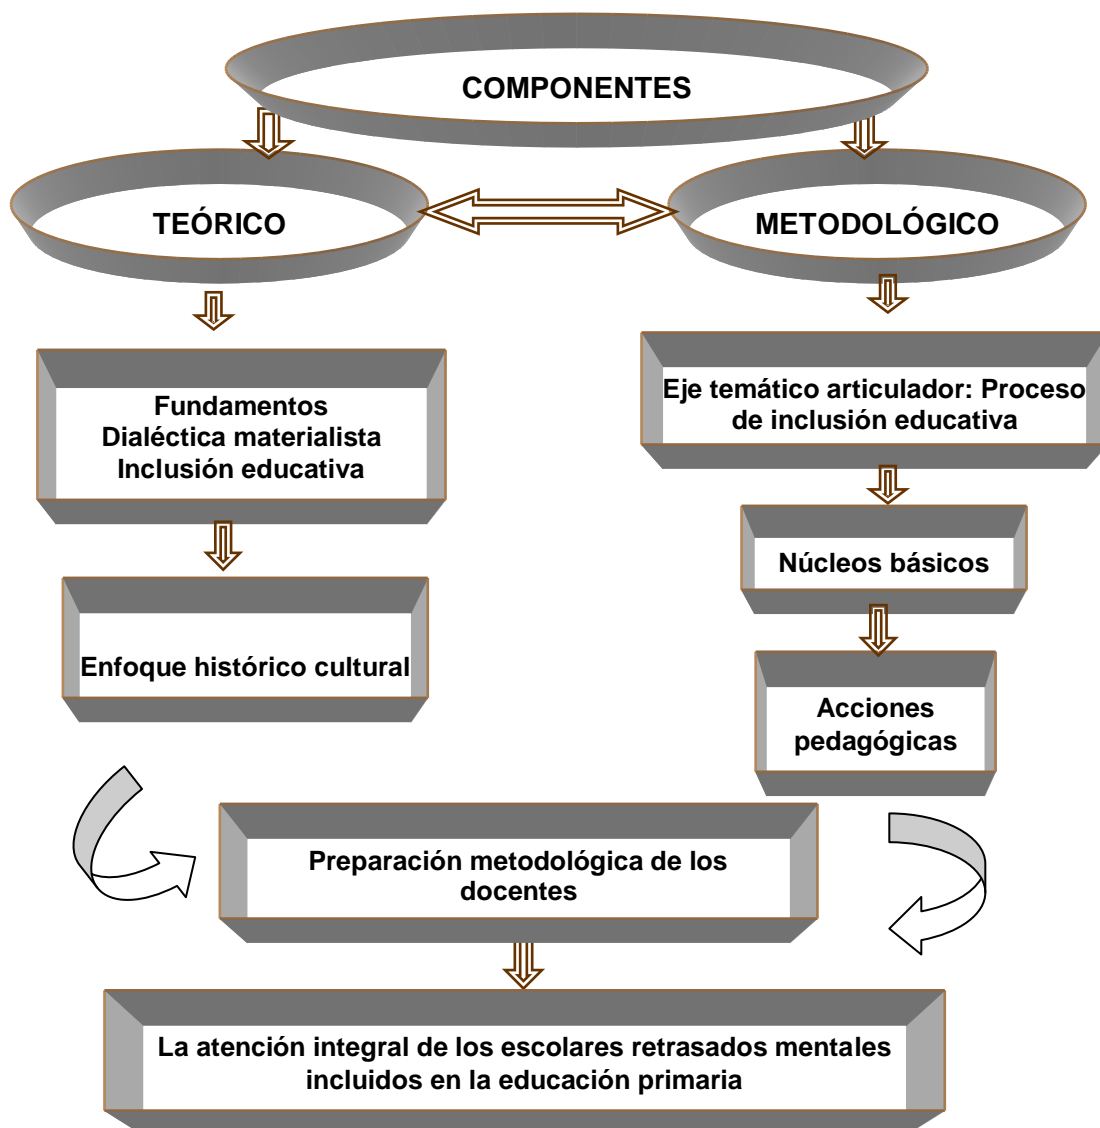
COMPONENTES

TEÓRICO

METODOLÓGICO

Fundamentos
Dialéctica materialista
Inclusión educativa

Enfoque histórico cultural

Eje temático articulador: Proceso de inclusión educativa

Núcleos básicos

Acciones pedagógicas

Preparación metodológica de los docentes

La atención integral de los escolares retrasados mentales incluidos en la educación primaria